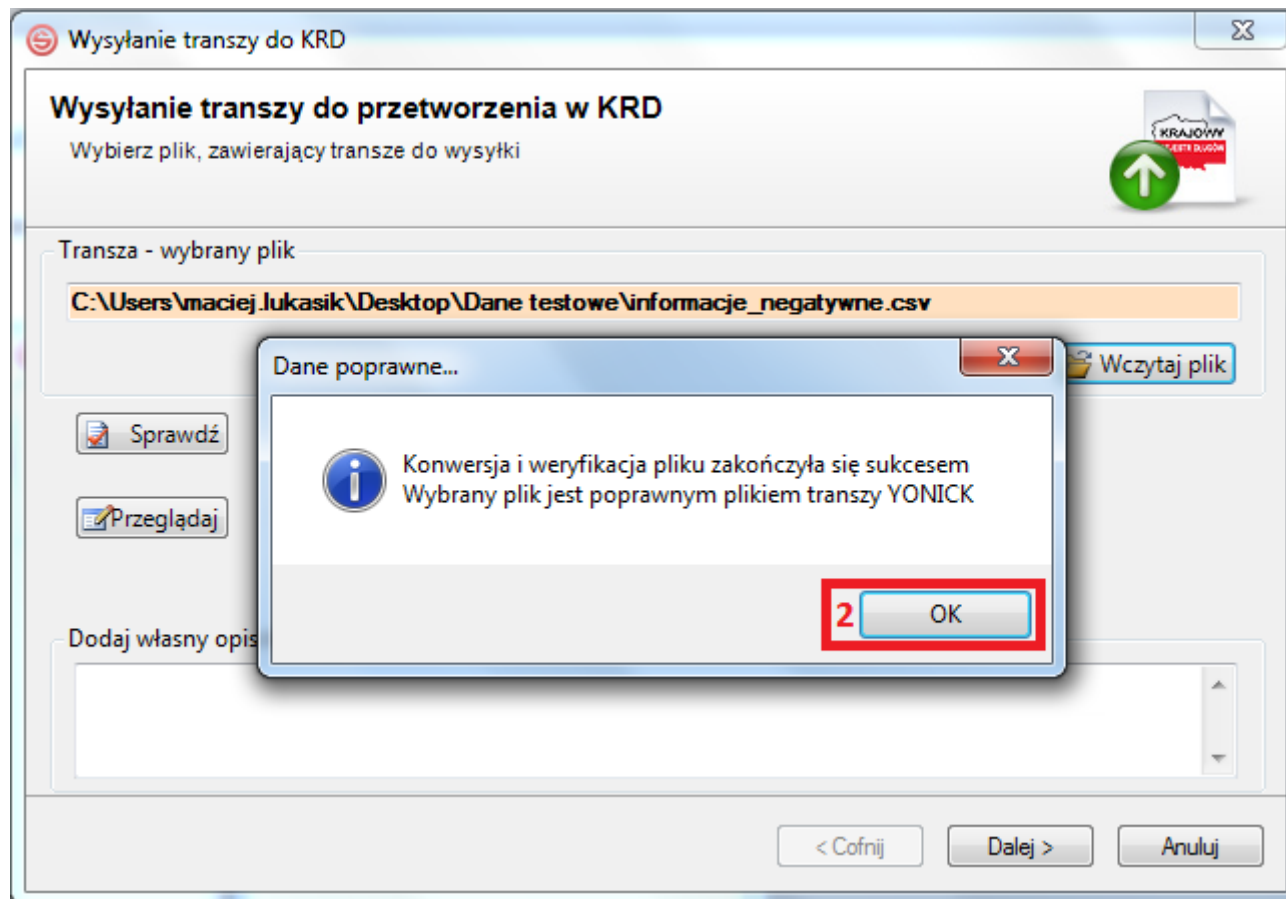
Wysyłanie transzy do KRD

Wysyłanie transzy do przetworzenia w KRD

Wybierz plik, zawierający transze do wysyłki

KRAJOWY

Transza - wybrany plik

C:\Users\maciej.lukasik\Desktop\Dane testowe\informacje_negatywne.csv

Wczytaj plik

Sprawdź

Przeglądaj

Dodaj własny opis

Dane poprawne...

Konwersja i weryfikacja pliku zakończyła się sukcesem
Wybrany plik jest poprawnym plikiem transzy YONICK

2

OK

< Cofnij

Dalej >

Anuluj